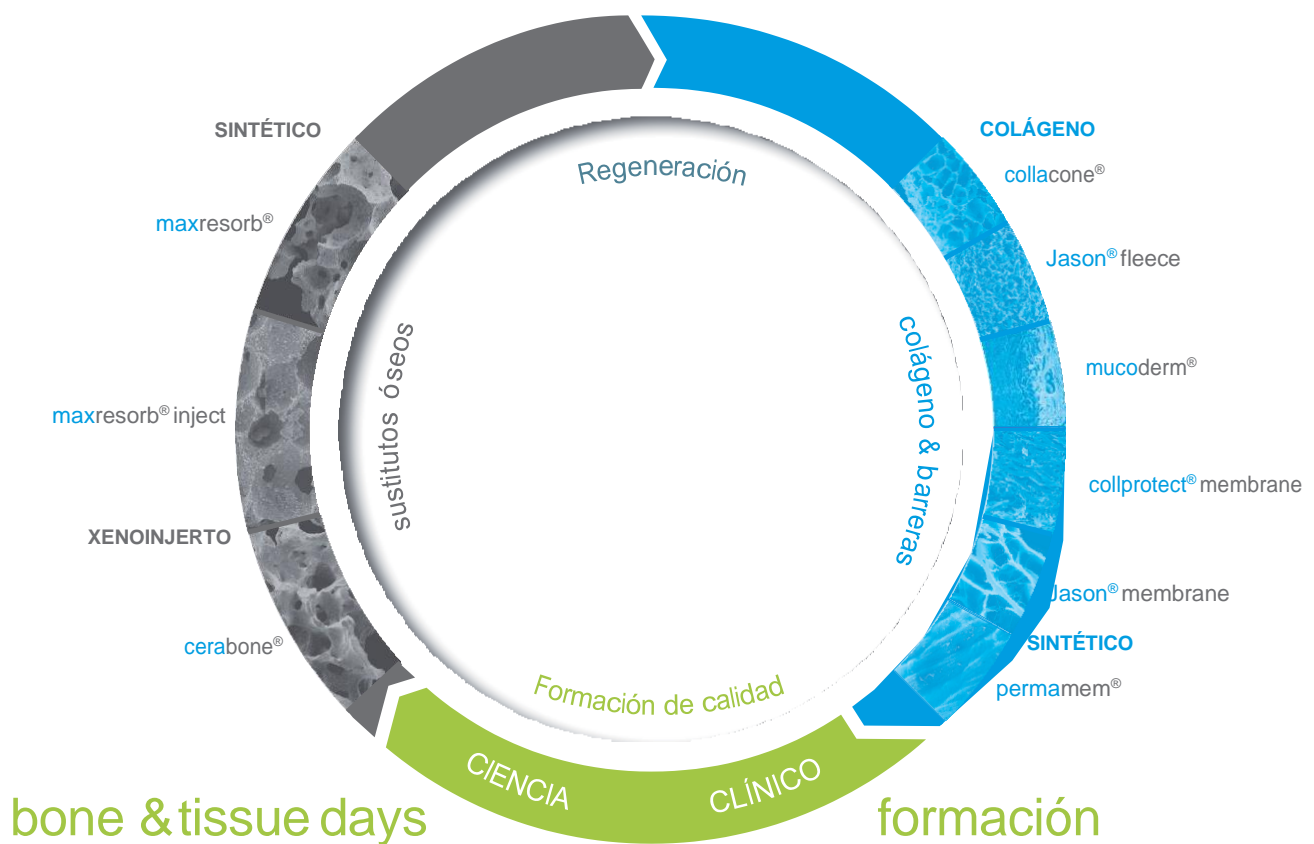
SINTÉTICO

maxresorb®

maxresorb® inject

XENOINJERTO

cerabone®

Regeneración

sustitutos óseos

colágeno & barreras

Formación de calidad

COLÁGENO

collacone®

Jason® fleece

mucoderm®

collprotect® membrane

Jason® membrane

SINTÉTICO

permamem®

CIENCIA

CLÍNICO

bone & tissue days

formación